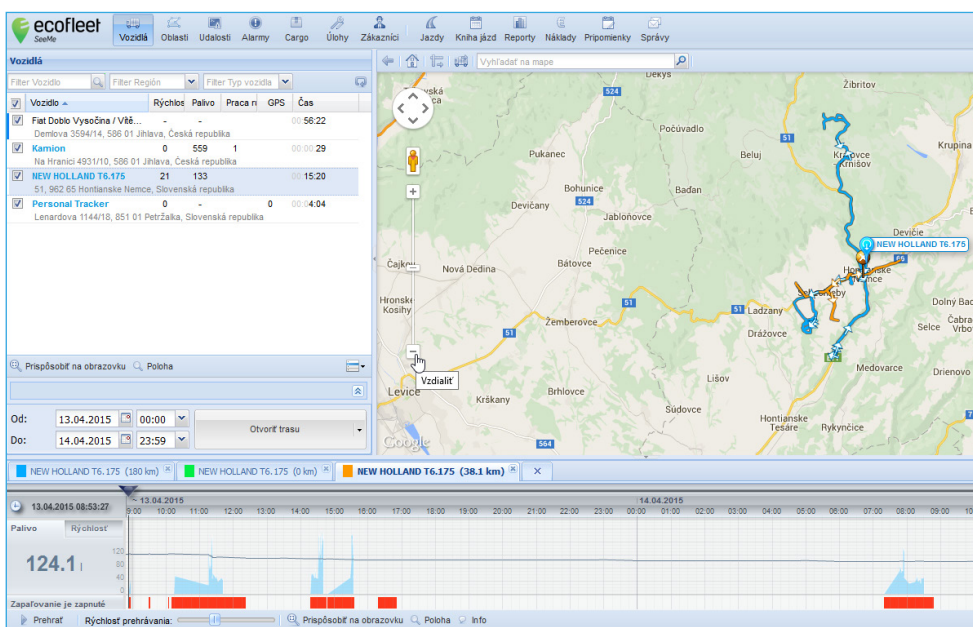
ecofleet SeeMe

Vozidlá Oblasti Udalosti Alarmy Cargo Úlohy Zákazníci Jazdy Kniha jázd Reporty Náklady Pripomienky Správy

Vozidlá

Filter Vozidlo Filter Región Filter Typ vozidla

| | Vozidlo | Rýchlos | Palivo | Praca n | GPS | Čas |
|---|---|---|---|---|---|---|
| ☑ | Fiat Doblo Vysočina / Vítě... Demlova 3594/14, 586 01 Jihlava, Česká republika | - | - | | | 00:56:22 |
| ☑ | Kamion Na Hranici 4931/10, 586 01 Jihlava, Česká republika | 0 | 559 | 1 | | 00:00:29 |
| ☑ | NEW HOLLAND T6.175 51, 962 65 Hontianske Nemce, Slovenská republika | 21 | 133 | | | 00:15:20 |
| ☑ | Personal Tracker Lenardova 1144/18, 851 01 Petržalka, Slovenská republika | 0 | - | | 0 | 00:04:04 |

Prispôsobiť na obrazovku Poloha

Od: 13.04.2015 00:00
Do: 14.04.2015 23:59
Otvoriť trasu

Vyhľadať na mape

Vzdialiť

Dekýš Žibritov Počúvadlo Beluj Krupina Pukanec Krnišov Bohunice Badan Devičany Jabloňovce Devičie Pečenice Bátovce Čajkov Nová Dedina Hronské Kosihy Žemberovce Ladzany Drážovce Dolný Bad Selce Čabra Vrbov Medovarce Drienovo Lišov Levice Krškany Brhlovce Sudovce Hontianske Tesáre Rykynčice NEW HOLLAND T6.175 524 51 564 66 Google

NEW HOLLAND T6.175 (180 km) NEW HOLLAND T6.175 (0 km) NEW HOLLAND T6.175 (38.1 km)

13.04.2015 08:53:27 13.04.2015 14.04.2015
Palivo Rýchlosť
124.1 l
120 80 40 0
Zapaľovanie je zapnuté
9:00 10:00 11:00 12:00 13:00 14:00 15:00 16:00 17:00 18:00 19:00 20:00 21:00 22:00 23:00 00:00 01:00 02:00 03:00 04:00 05:00 06:00 07:00 08:00 09:00 10:00

Prehrať Rýchlosť prehrávania: Prispôsobiť na obrazovku Poloha Info